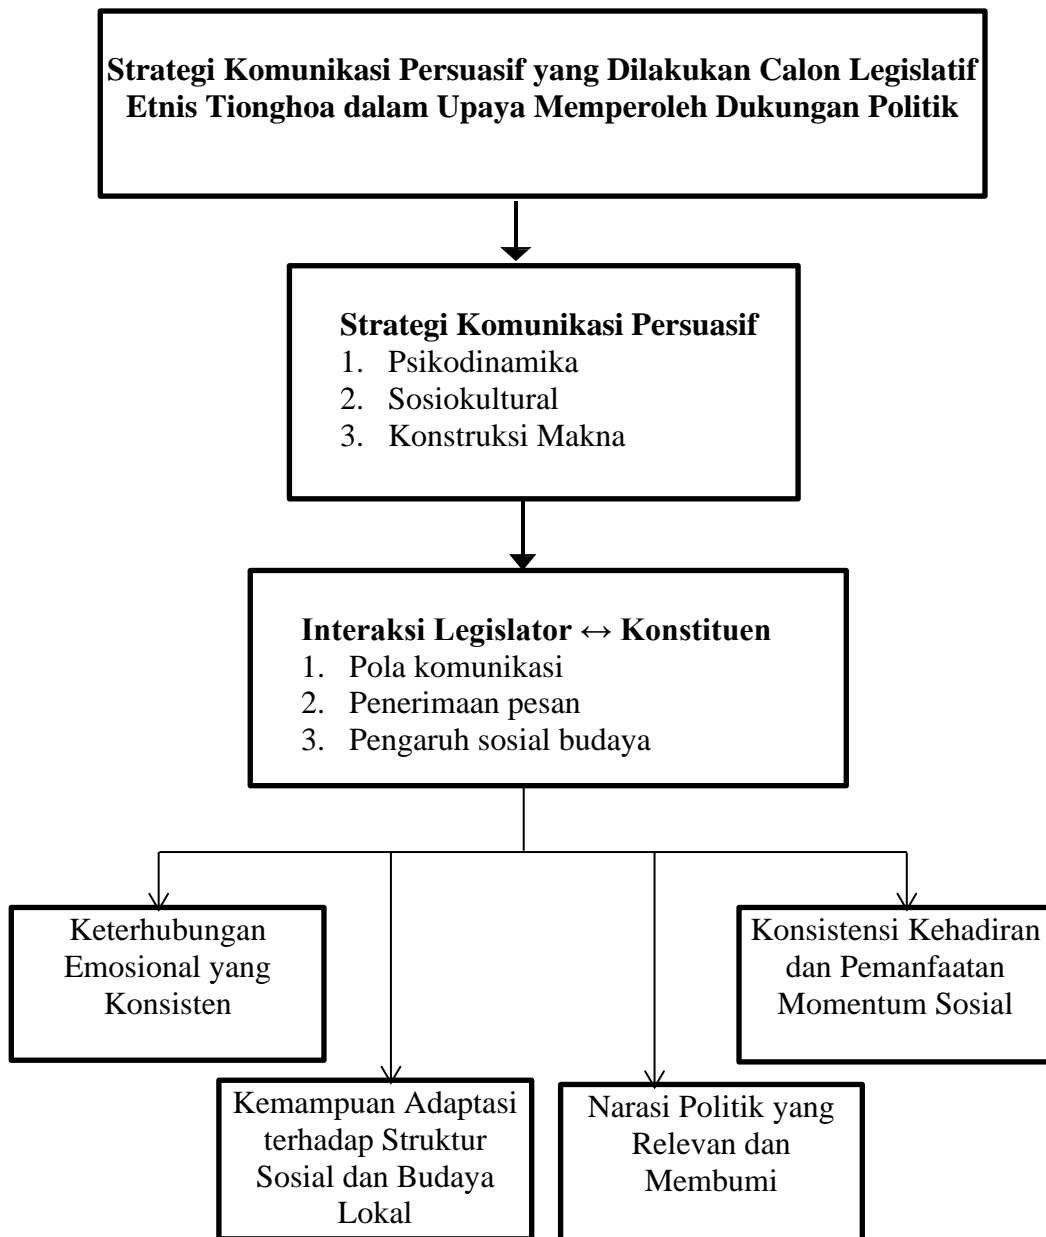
Strategi Komunikasi Persuasif yang Dilakukan Calon Legislatif Etnis Tionghoa dalam Upaya Memperoleh Dukungan Politik

Strategi Komunikasi Persuasif
1. Psikodinamika
2. Sosiokultural
3. Konstruksi Makna

Interaksi Legislator ↔ Konstituen
1. Pola komunikasi
2. Penerimaan pesan
3. Pengaruh sosial budaya

Keterhubungan Emosional yang Konsisten

Konsistensi Kehadiran dan Pemanfaatan Momentum Sosial

Kemampuan Adaptasi terhadap Struktur Sosial dan Budaya Lokal

Narasi Politik yang Relevan dan Membumi